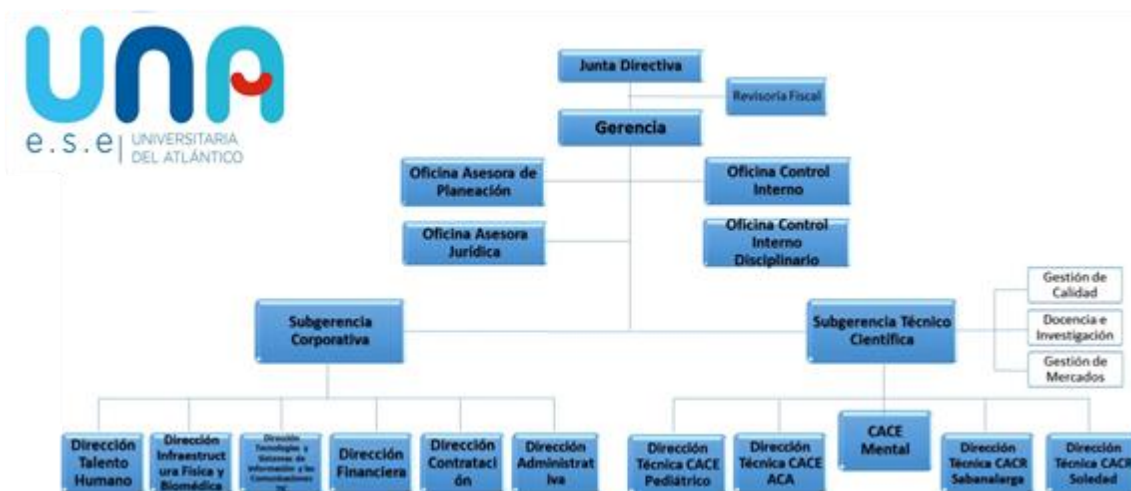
UNA
e.s.e | UNIVERSITARIA DEL ATLÁNTICO

Junta Directiva

Revisoría Fiscal

Gerencia

Oficina Asesora de Planeación

Oficina Control Interno

Oficina Asesora Jurídica

Oficina Control Interno Disciplinario

Subgerencia Corporativa

Subgerencia Técnico Científica

Gestión de Calidad

Docencia e Investigación

Gestión de Mercados

Dirección Talento Humano

Dirección Infraestructura Física y Biomédica

Dirección Tecnologías y Sistemas de Información y las Comunicaciones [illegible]

Dirección Financiera

Dirección Contratación

Dirección Administrativa

Dirección Técnica CACE Pediátrico

Dirección Técnica CACE ACA

CACE Mental

Dirección Técnica CACR Sabanalarga

Dirección Técnica CACR Soledad